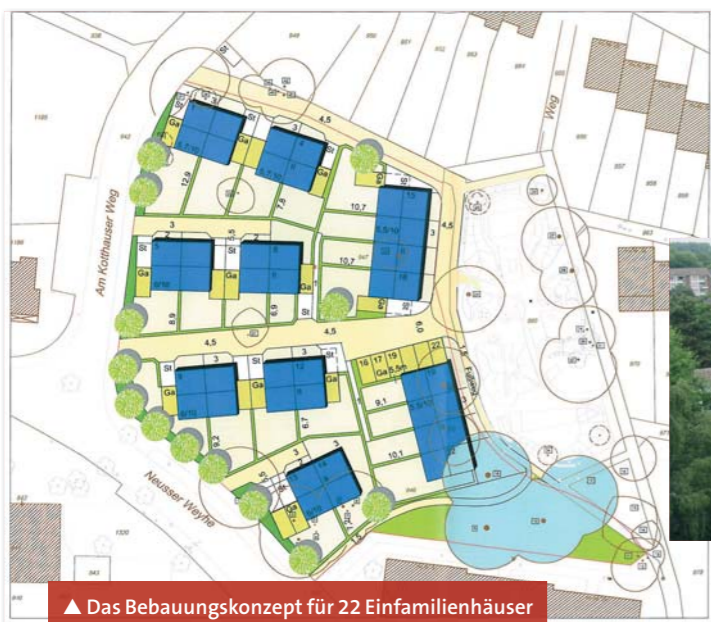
Am Kotthauser Weg

Neusser Weyhe

Weg

4,5

4,5

4,5

4,5

6,0

3

3

3

3

12,9

7,5

10,7

10,7

8,9

6,9

9,1

10,1

9,2

6,7

St

Ga

St

Ga

St

Ga

St

Ga

St

Ga

16

17

19

22

Ga 5,5m

▲ Das Bebauungskonzept für 22 Einfamilienhäuser